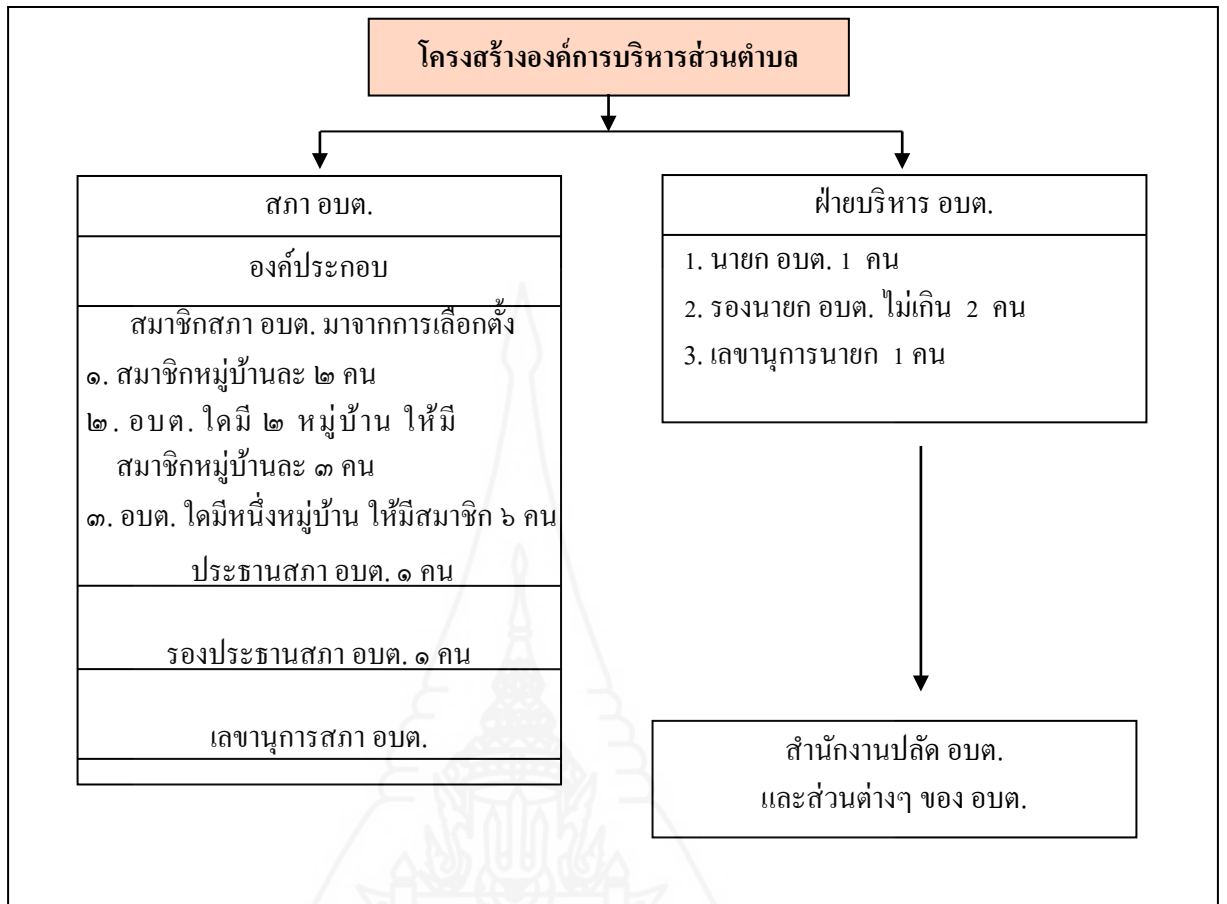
โครงสร้างองค์การบริหารส่วนตำบล

สภา อบต.

องค์ประกอบ

สมาชิกสภา อบต. มาจากการเลือกตั้ง

๑. สมาชิกหมู่บ้านละ ๒ คน

๒. อบต. ใดมี ๒ หมู่บ้าน ให้มีสมาชิกหมู่บ้านละ ๓ คน

๓. อบต. ใดมีหนึ่งหมู่บ้าน ให้มีสมาชิก ๖ คน

ประธานสภา อบต. ๑ คน

รองประธานสภา อบต. ๑ คน

เลขานุการสภา อบต.

ฝ่ายบริหาร อบต.

1. นายก อบต. 1 คน

2. รองนายก อบต. ไม่เกิน 2 คน

3. เลขานุการนายก 1 คน

สำนักงานปลัด อบต.
และส่วนต่างๆ ของ อบต.